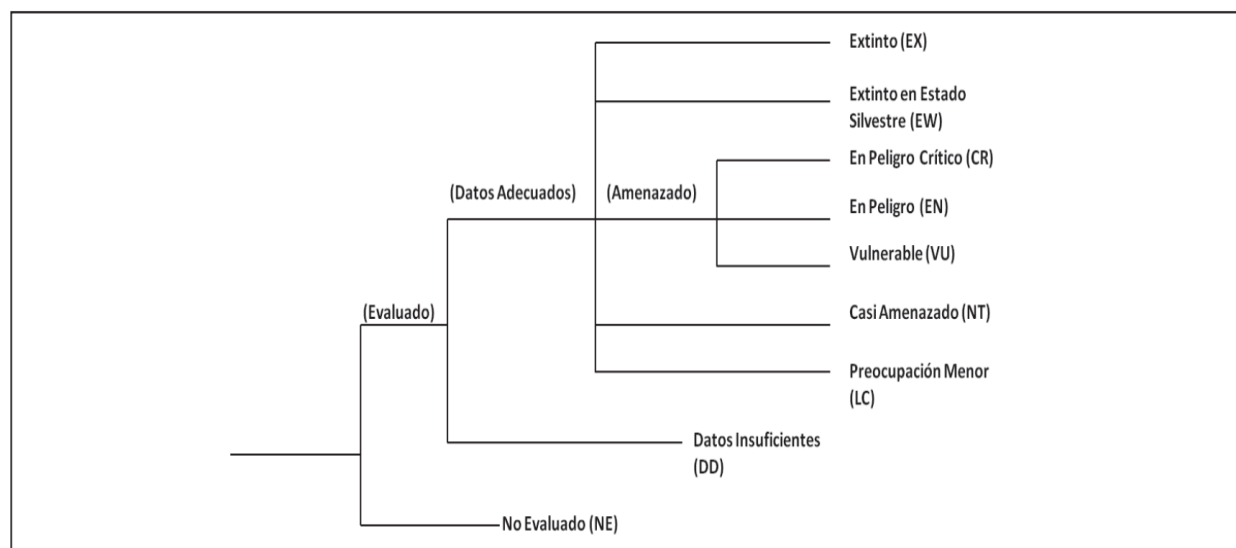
Extinto (EX)

Extinto en Estado Silvestre (EW)

En Peligro Crítico (CR)

(Datos Adecuados)

(Amenazado)

En Peligro (EN)

Vulnerable (VU)

Casi Amenazado (NT)

(Evaluado)

Preocupación Menor (LC)

Datos Insuficientes (DD)

No Evaluado (NE)